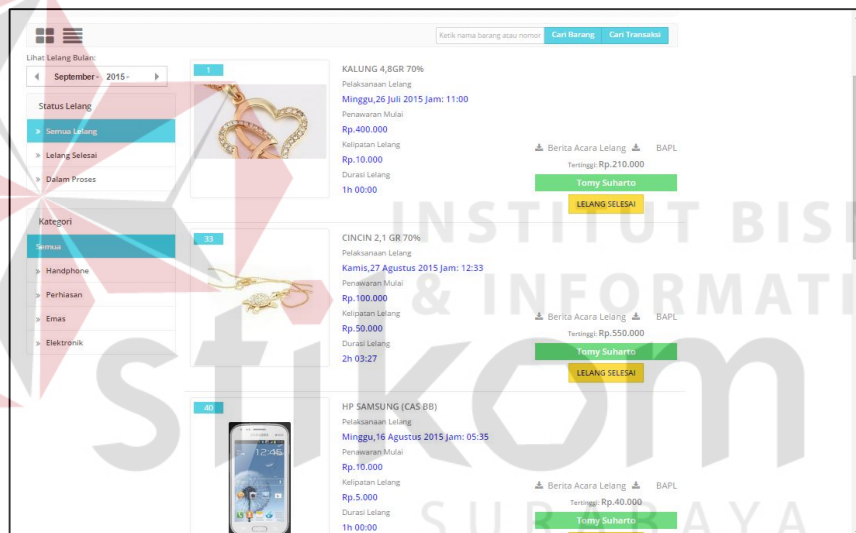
Ketik nama barang atau nomor | Cari Barang | Cari Transaksi

Lihat Lelang Bulan:

September 2015

Status Lelang

Semua Lelang

Lelang Selesai

Dalam Proses

Kategori

Semua

Handphone

Perhiasan

Emas

Elektronik

1

KALUNG 4,8GR 70%

Pelaksanaan Lelang

Minggu,26 Juli 2015 Jam: 11:00

Penawaran Mulai

Rp.400.000

Kelipatan Lelang

Rp.10.000

Durasi Lelang

1h 00:00

Berita Acara Lelang BAPL

Tertinggi: Rp.210.000

Tomy Suharto

LELANG SELESAI

33

CINCIN 2,1 GR 70%

Pelaksanaan Lelang

Kamis,27 Agustus 2015 Jam: 12:33

Penawaran Mulai

Rp.100.000

Kelipatan Lelang

Rp.50.000

Durasi Lelang

2h 03:27

Berita Acara Lelang BAPL

Tertinggi: Rp.550.000

Tomy Suharto

LELANG SELESAI

40

HP SAMSUNG (CAS BB)

Pelaksanaan Lelang

Minggu,16 Agustus 2015 Jam: 05:35

Penawaran Mulai

Rp.10.000

Kelipatan Lelang

Rp.5.000

Durasi Lelang

1h 00:00

Berita Acara Lelang BAPL

Tertinggi: Rp.40.000

Tomy Suharto

INSTITUT BISNIS & INFORMATIKA stikom SURABAYA